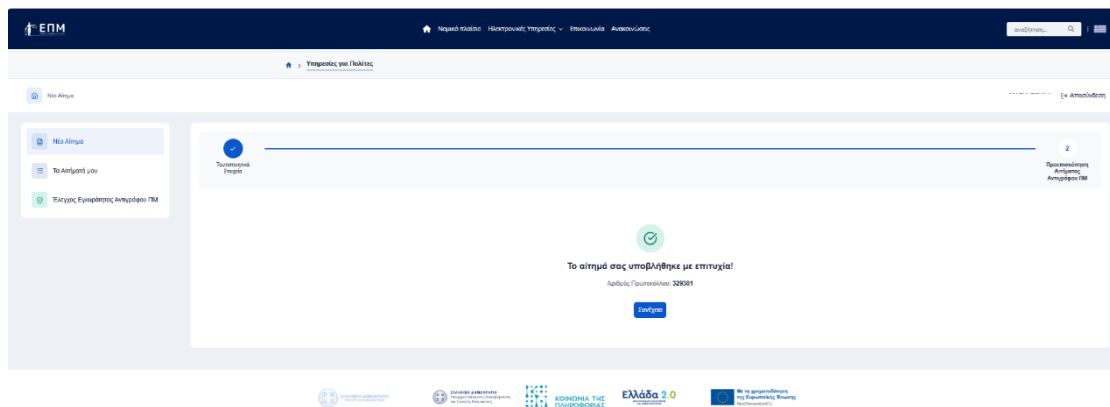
ΕΠΜ

Νομικό πλαίσιο Ηλεκτρονικές Υπηρεσίες Επικοινωνία Ανακοινώσεις

αναζήτηση... 

Υπηρεσίες για Πολίτες

Νέο Αίτημα

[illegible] Αποσύνδεση

Νέο Αίτημα

Τα Αιτήματά μου

Έλεγχος Εγκυρότητας Αντιγράφου ΠΜ

Ταυτοποιητικά Στοιχεία

2

Προεπισκόπηση Αιτήματος Αντιγράφου ΠΜ

Το αίτημά σας υποβλήθηκε με επιτυχία!

Αριθμός Πρωτοκόλλου: 329381

Συνέχεια

ΕΛΛΗΝΙΚΗ ΔΗΜΟΚΡΑΤΙΑ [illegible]

ΕΛΛΗΝΙΚΗ ΔΗΜΟΚΡΑΤΙΑ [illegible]

ΚΟΙΝΩΝΙΑ ΤΗΣ ΠΛΗΡΟΦΟΡΙΑΣ

Ελλάδα 2.0

Με τη χρηματοδότηση της Ευρωπαϊκής Ένωσης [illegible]